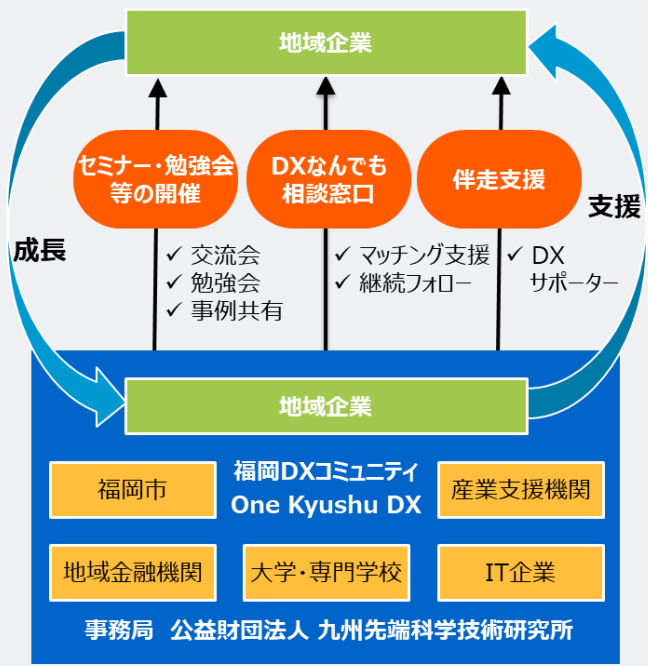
地域企業

成長

支援

セミナー・勉強会等の開催

DXなんでも相談窓口

伴走支援

✓ 交流会
✓ 勉強会
✓ 事例共有

✓ マッチング支援
✓ 継続フォロー

✓ DX サポーター

地域企業

福岡市

福岡DXコミュニティ
One Kyushu DX

産業支援機関

地域金融機関

大学・専門学校

IT企業

事務局 公益財団法人 九州先端科学技術研究所